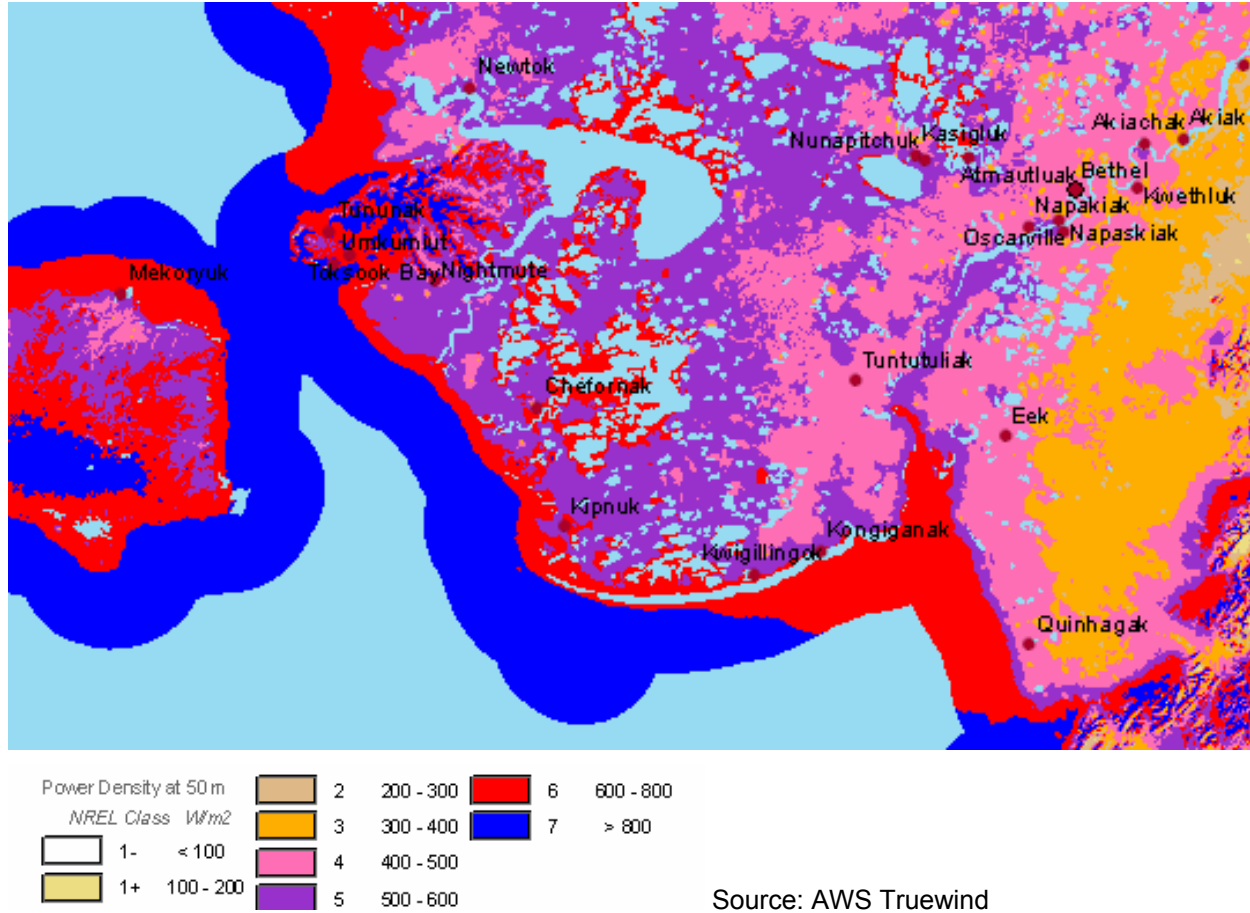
Newtok
Nunapitchuk
Kasigluk
Akiachak
Akiak
Atmautluak
Bethel
Kwethluk
Napakiak
Oscarville
Napaskiak
Tununak
Umkumiut
Mekoryuk
Toksook Bay
Nightmute
Tuntutuliak
Chefornak
Eek
Kipnuk
Kongiganak
Kwigillingok
Quinhagak

Power Density at 50 m
NREL Class W/m2

| | NREL Class | W/m2 |
|---|---|---|
| | 1- | < 100 |
| | 1+ | 100 - 200 |
| | 2 | 200 - 300 |
| | 3 | 300 - 400 |
| | 4 | 400 - 500 |
| | 5 | 500 - 600 |
| | 6 | 600 - 800 |
| | 7 | > 800 |

Source: AWS Truewind